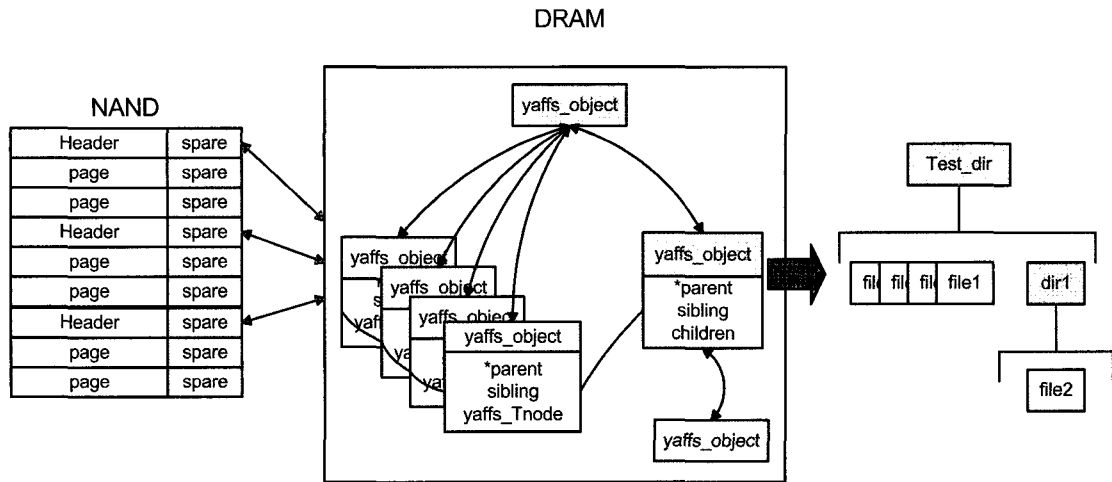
DRAM

NAND

| | |
|---|---|
| Header | spare |
| page | spare |
| page | spare |
| Header | spare |
| page | spare |
| page | spare |
| Header | spare |
| page | spare |
| page | spare |

yaffs_object

yaffs_object
*
sib
yaf

yaffs_object
ya

yaffs_object
ya

yaffs_object
*parent
sibling
yaffs_Tnode

yaffs_object
*parent
sibling
children

yaffs_object

Test_dir

fil fil fil file1

dir1

file2